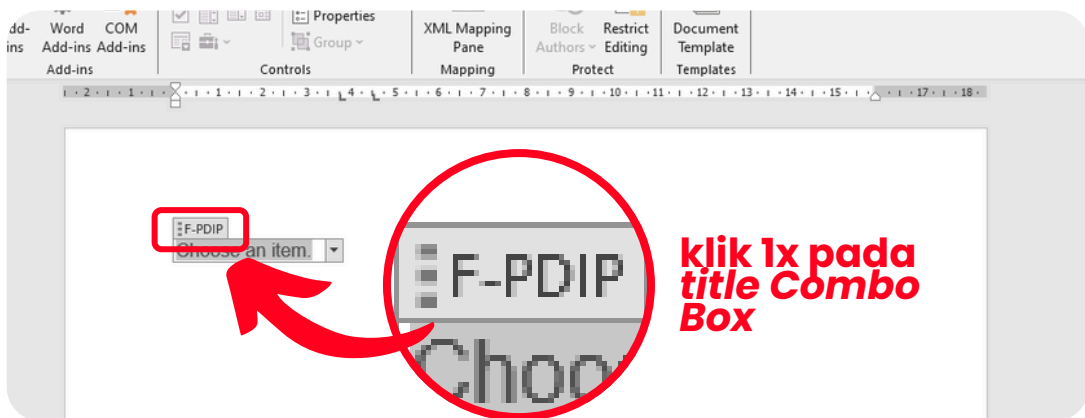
Add-ins Word Add-ins COM Add-ins
Add-ins

Properties
Group
Controls

XML Mapping Pane
Mapping

Block Authors
Restrict Editing
Protect

Document Template
Templates

· 2 · 1 · 1 · 2 · 3 · 4 · 5 · 6 · 7 · 8 · 9 · 10 · 11 · 12 · 13 · 14 · 15 · 16 · 17 · 18 ·

F-PDIP
Choose an item.

F-PDIP
Choo

klik 1x pada title Combo Box